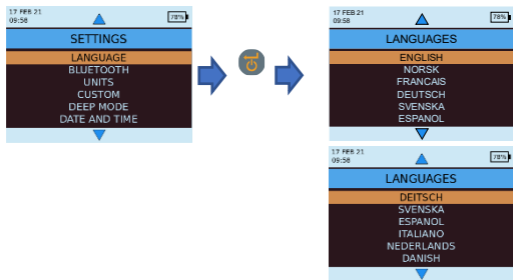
17 FEB 21
09:58
78%
SETTINGS
LANGUAGE
BLUETOOTH
UNITS
CUSTOM
DEEP MODE
DATE AND TIME

17 FEB 21
09:58
78%
LANGUAGES
ENGLISH
NORSK
FRANCAIS
DEUTSCH
SVENSKA
ESPANOL

17 FEB 21
09:58
78%
LANGUAGES
DEITSCH
SVENSKA
ESPANOL
ITALIANO
NEDERLANDS
DANISH